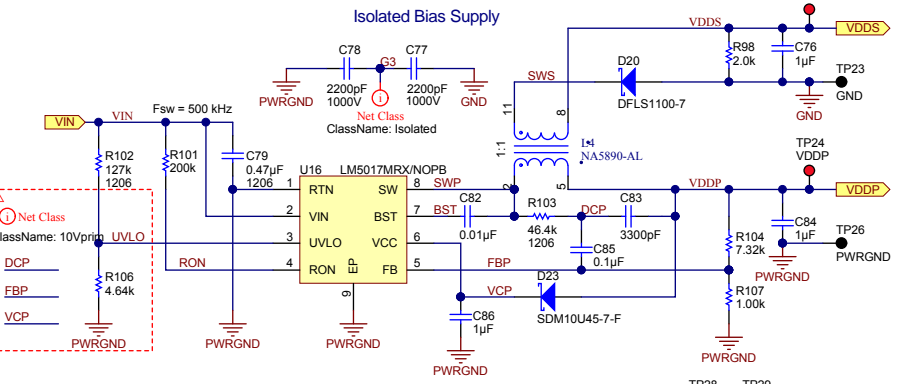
Isolated Bias Supply

VDDS
VDDS
R98
2.0k
C76
1µF
TP23
GND
GND
C78
C77
G3
2200pF
1000V
2200pF
1000V
PWRGND
GND
Net Class
ClassName: Isolated
SWS
D20
DFLS1100-7
11
8
VIN
VIN
Fsw = 500 kHz
R102
127k
1206
R101
200k
C79
0.47µF
1206
U16
LM5017MRX/NOPB
1:1
L4
NA5890-AL
TP24
VDDP
1 RTN
SW 8
SWP
2
5
VDDP
VDDP
Net Class
ClassName: 10Vprim
2 VIN
BST 7
BST
C82
0.01µF
R103
46.4k
1206
DCP
C83
3300pF
C84
1µF
TP26
PWRGND
UVLO
3 UVLO
VCC 6
R104
7.32k
PWRGND
C85
0.1µF
DCP
FBP
VCP
RON
4 RON
EP
FB 5
FBP
R106
4.64k
9
VCP
D23
SDM10U45-7-F
R107
1.00k
C86
1µF
PWRGND
PWRGND
PWRGND
PWRGND
PWRGND